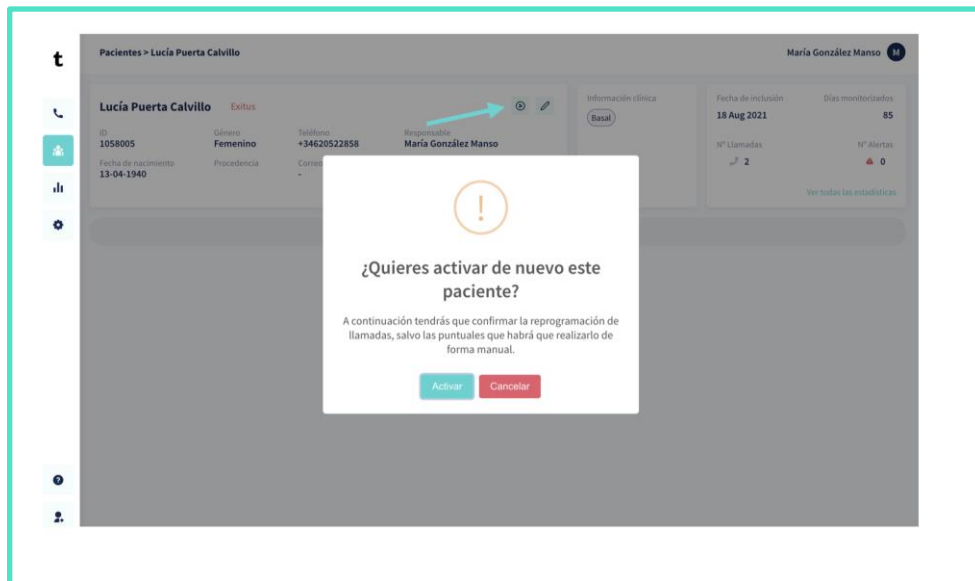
t

Pacientes > Lucía Puerta Calvillo

María González Manso M

Lucía Puerta Calvillo Exitus

ID
1058005

Género
Femenino

Teléfono
+34620522858

Responsable
María González Manso

Fecha de nacimiento
13-04-1940

Procedencia

Correo
-

Información clínica
Basal

Fecha de inclusión
18 Aug 2021

Días monitorizados
85

Nº Llamadas
2

Nº Alertas
0

Ver todas las estadísticas

!

¿Quieres activar de nuevo este paciente?

A continuación tendrás que confirmar la reprogramación de llamadas, salvo las puntuales que habrá que realizarlo de forma manual.

Activar Cancelar